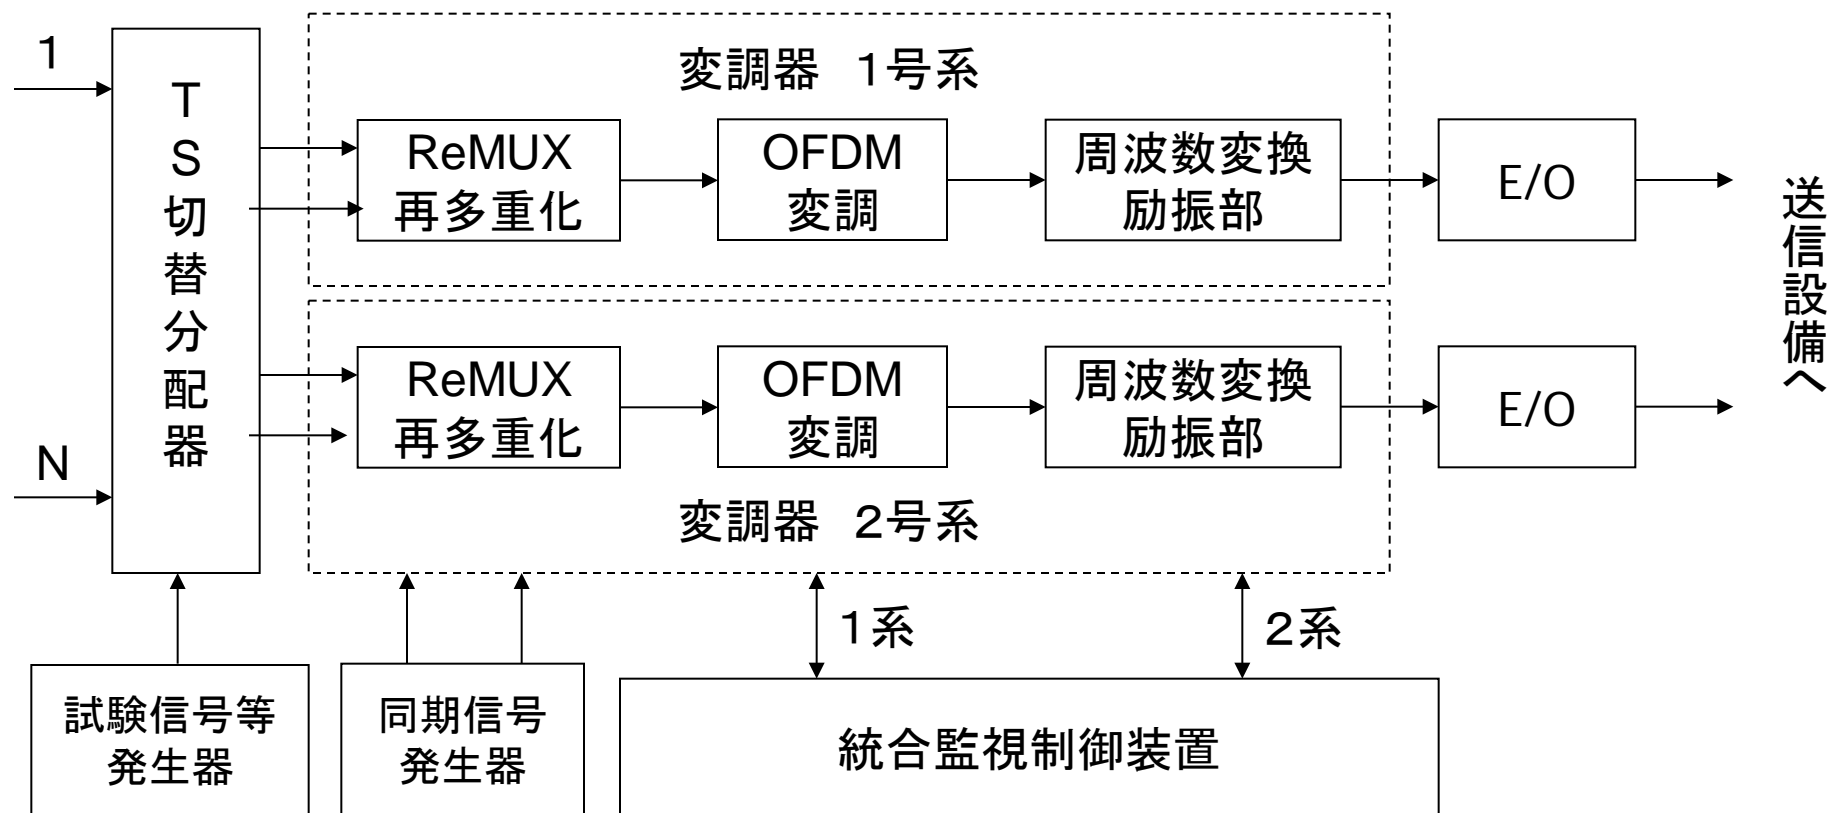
1

N

TS切替分配器

変調器 1号系

ReMUX 再多重化

OFDM 変調

周波数変換 励振部

E/O

ReMUX 再多重化

OFDM 変調

周波数変換 励振部

E/O

変調器 2号系

送信設備へ

1系

2系

試験信号等 発生器

同期信号 発生器

統合監視制御装置